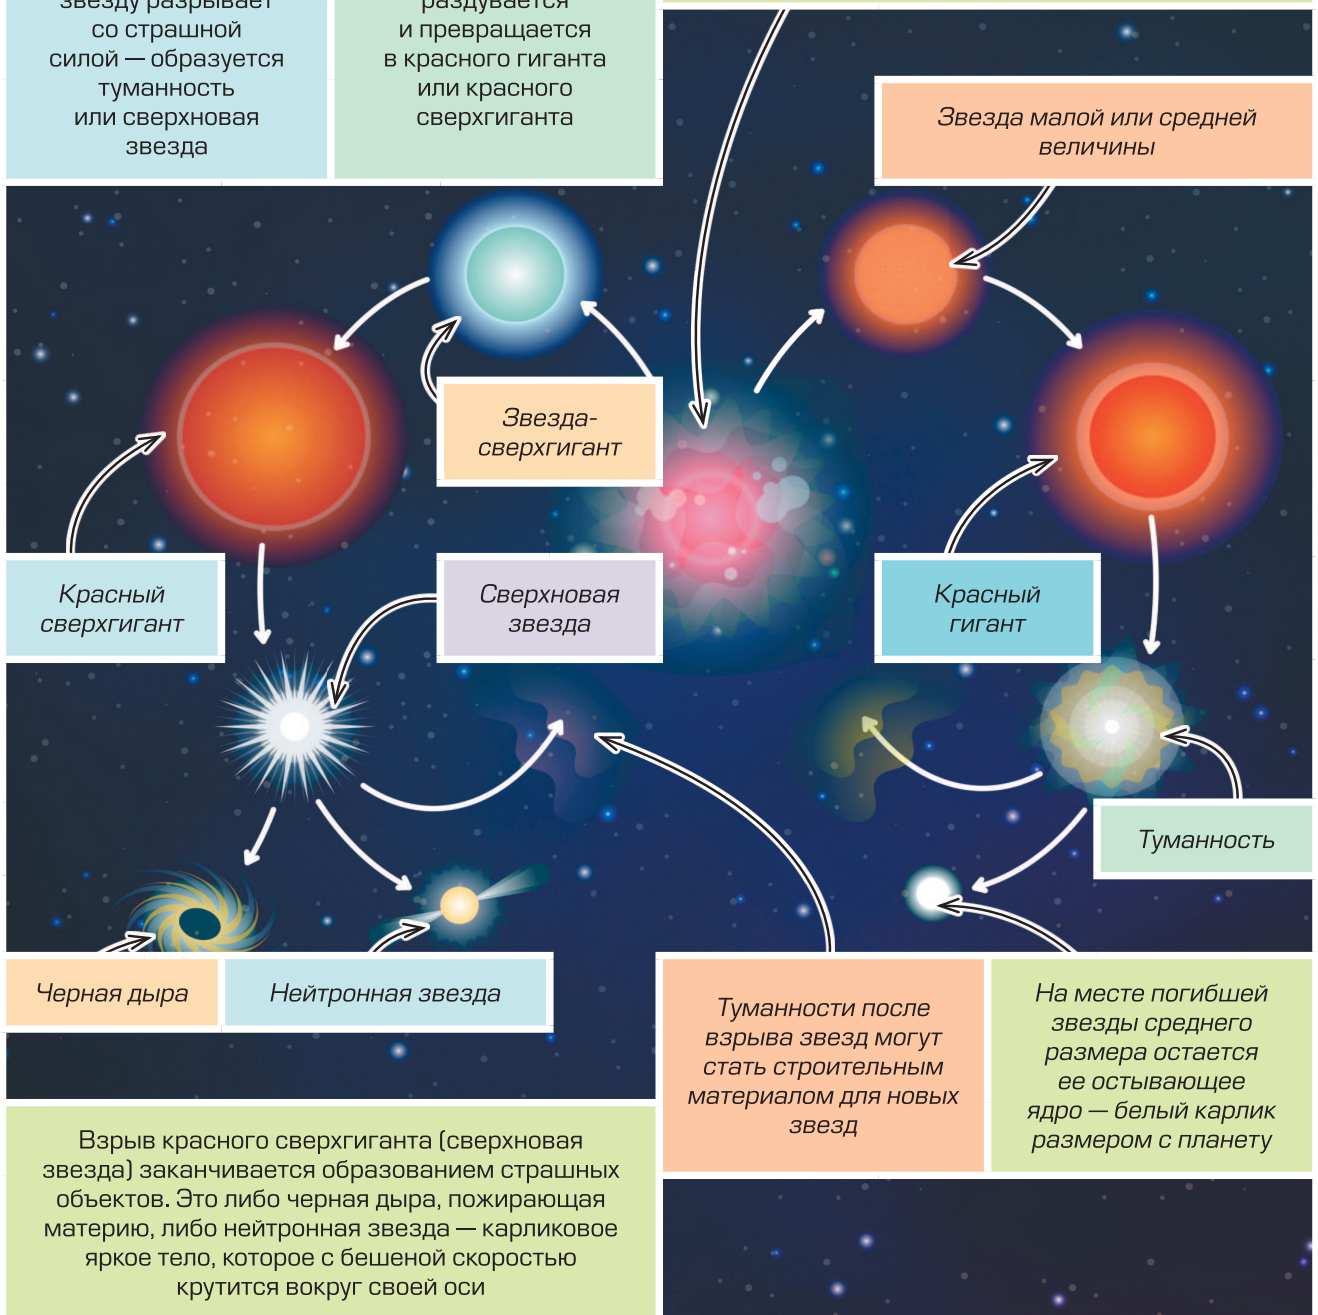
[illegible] со страшной силой — образуется туманность или сверхновая звезда

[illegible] и превращается в красного гиганта или красного сверхгиганта

Звезда малой или средней величины

Звезда-сверхгигант

Красный сверхгигант

Сверхновая звезда

Красный гигант

Туманность

Черная дыра

Нейтронная звезда

Туманности после взрыва звезд могут стать строительным материалом для новых звезд

На месте погибшей звезды среднего размера остается ее остывающее ядро — белый карлик размером с планету

Взрыв красного сверхгиганта (сверхновая звезда) заканчивается образованием страшных объектов. Это либо черная дыра, пожирающая материю, либо нейтронная звезда — карликовое яркое тело, которое с бешеной скоростью крутится вокруг своей оси